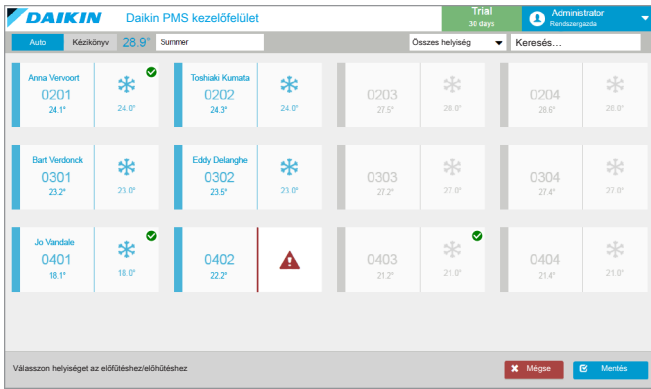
DAIKIN Daikin PMS kezelőfelület

Trial
30 days

Administrator
Rendszergazda

Auto Kézikönyv 28.9° Summer

Összes helyiség

Keresés...

Anna Vervoort
0201
24.1°
24.0°

Toshiaki Kumata
0202
24.3°
24.0°

0203
27.5°
28.0°

0204
28.6°
26.0°

Bart Verdonck
0301
23.2°
23.0°

Eddy Delanghe
0302
23.5°
23.0°

0303
27.2°
27.0°

0304
27.4°
37.0°

Jo Vandale
0401
18.1°
18.0°

0402
22.2°

0403
21.2°
21.0°

0404
21.4°
21.0°

Válasszon helyiséget az előfűtéshez/előhűtéshez

Mégse

Mentés